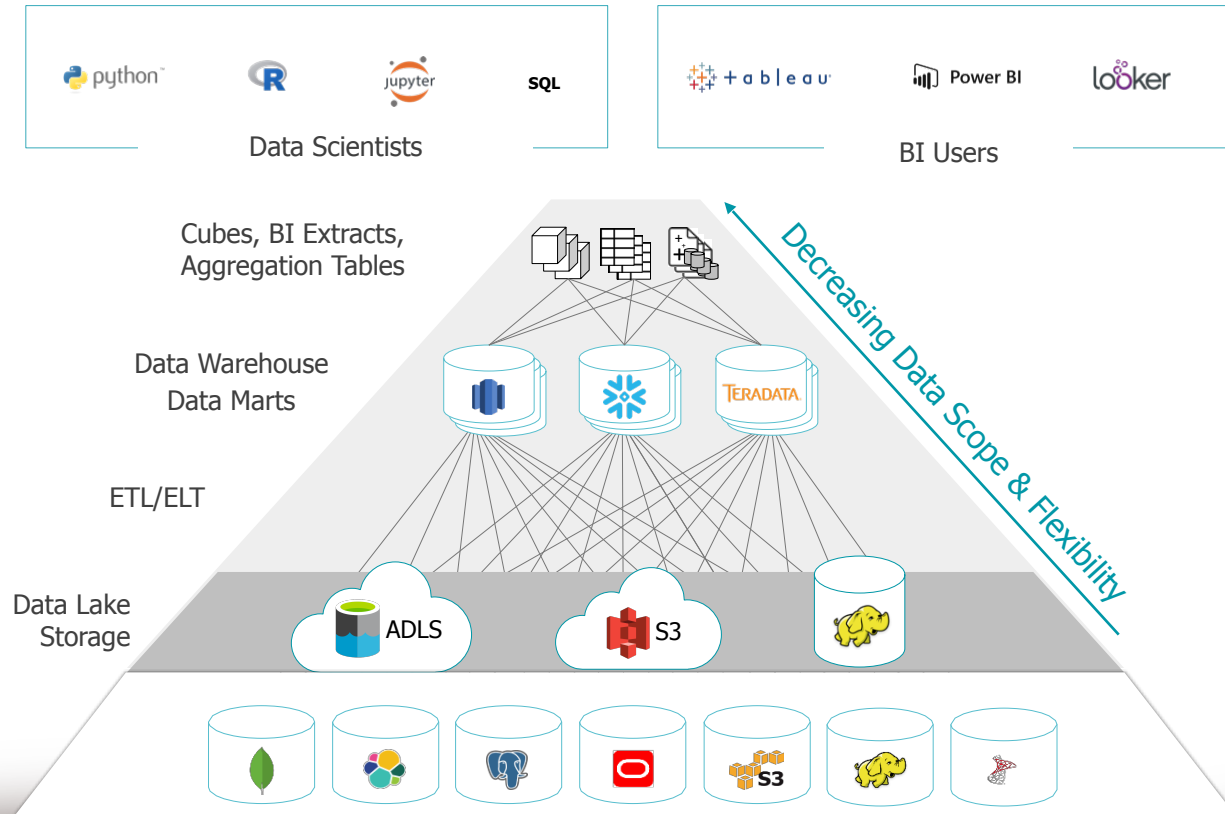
python™

R

jupyter

SQL

Data Scientists

+ a b l e a u

Power BI

looker

BI Users

Cubes, BI Extracts, Aggregation Tables

Data Warehouse Data Marts

TERADATA

ETL/ELT

Data Lake Storage

ADLS

S3

S3

Decreasing Data Scope & Flexibility